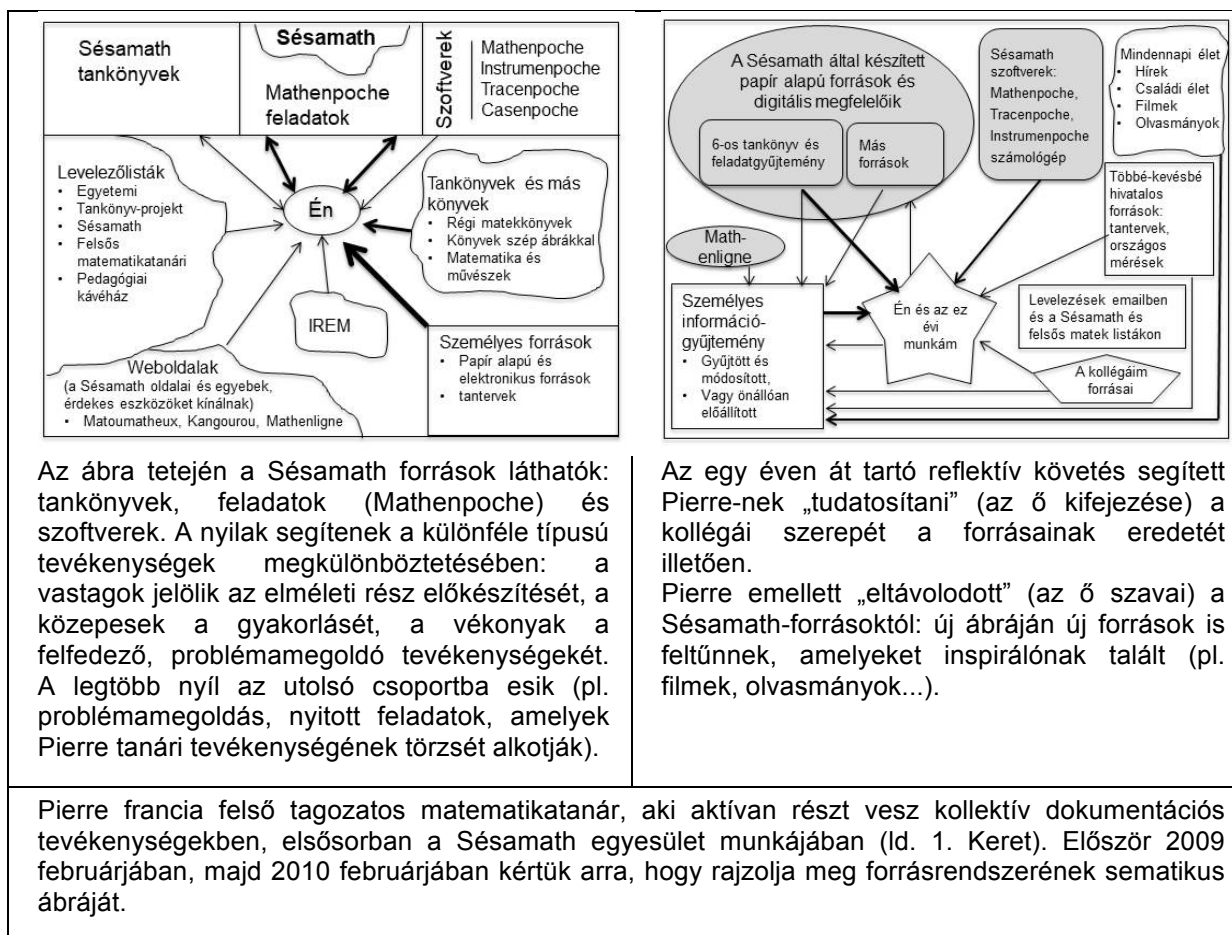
Sésamath tankönyvek

Sésamath

Mathenpoche feladatok

Szoftverek

Mathenpoche
Instrumenpoche
Tracenpoche
Casenpoche

Levelezőlisták
• Egyetemi
• Tankönyv-projekt
• Sésamath
• Felsős matematikatanári
• Pedagógiai kávéház

Én

Tankönyvek és más könyvek
• Régi matekkönyvek
• Könyvek szép ábrákkal
• Matematika és művészek

IREM

Személyes források
• Papír alapú és elektronikus források
• tantervek

Weboldalak
(a Sésamath oldalai és egyebek, érdekes eszközöket kínálnak)
• Matoumatheux, Kangourou, Mathenligne

A Sésamath által készített papír alapú források és digitális megfelelőik

6-os tankönyv és feladatgyűjtemény

Más források

Sésamath szoftverek: Mathenpoche, Tracenpoche, Instrumenpoche számológép

Mindennapi élet
• Hírek
• Családi élet
• Filmek
• Olvasmányok

Többé-kevésbé hivatalos források: tantervek, országos mérések

Math-enligne

Személyes információ-gyűjtemény
• Gyűjtött és módosított,
• Vagy önállóan előállított

Én és az ez évi munkám

Levelezések emailben és a Sésamath és felsős matek listákon

A kollégáim forrásai

Az ábra tetején a Sésamath források láthatók: tankönyvek, feladatok (Mathenpoche) és szoftverek. A nyilak segítenek a különféle típusú tevékenységek megkülönböztetésében: a vastagok jelölik az elméleti rész előkészítését, a közepesek a gyakorlását, a vékonyak a felfedező, problémamegoldó tevékenységekét. A legtöbb nyíl az utolsó csoportba esik (pl. problémamegoldás, nyitott feladatok, amelyek Pierre tanári tevékenységének törzsét alkotják).

Az egy éven át tartó reflektív követés segített Pierre-nek „tudatosítani" (az ő kifejezése) a kollégái szerepét a forrásainak eredetét illetően.
Pierre emellett „eltávolodott" (az ő szavai) a Sésamath-forrásoktól: új ábráján új források is feltűnnek, amelyeket inspirálónak talált (pl. filmek, olvasmányok...).

Pierre francia felső tagozatos matematikatanár, aki aktívan részt vesz kollektív dokumentációs tevékenységekben, elsősorban a Sésamath egyesület munkájában (ld. 1. Keret). Először 2009 februárjában, majd 2010 februárjában kértük arra, hogy rajzolja meg forrásrendszerének sematikus ábráját.